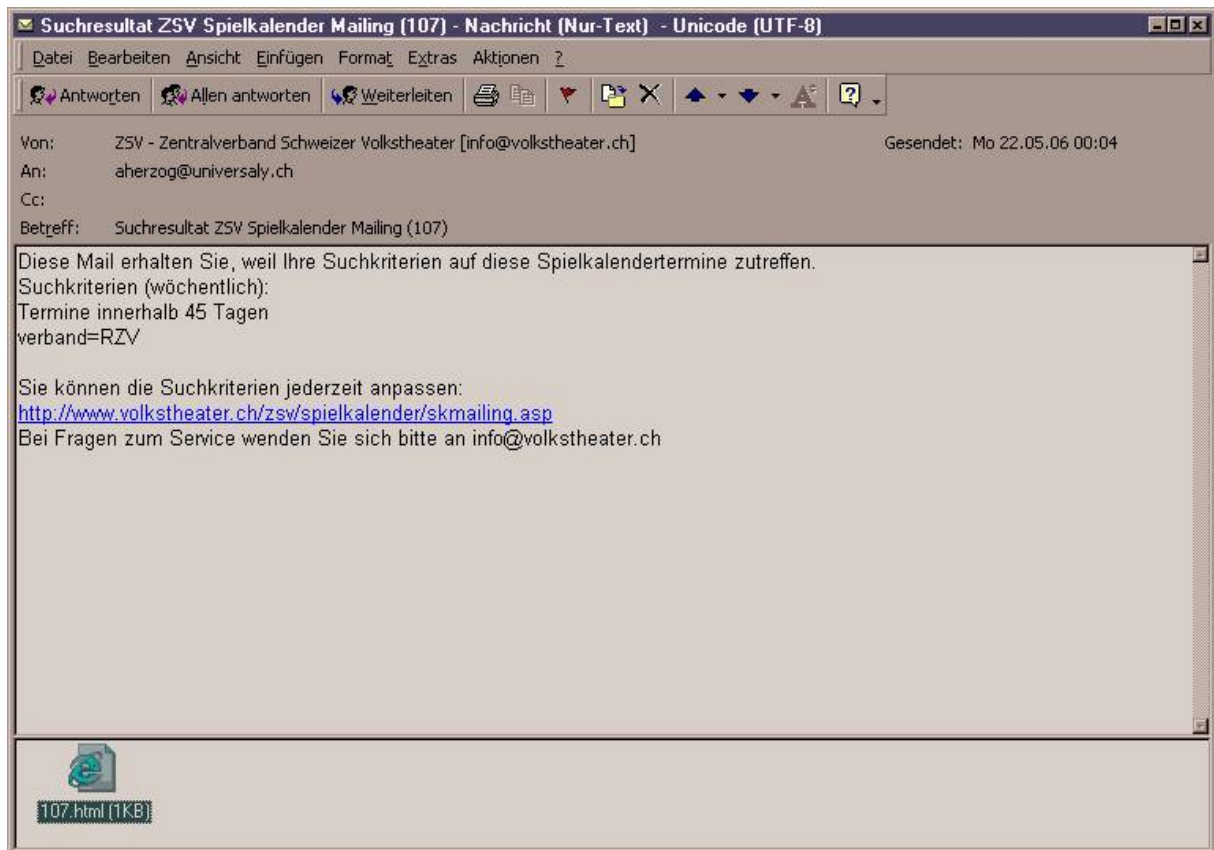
Suchresultat ZSV Spielkalender Mailing (107) - Nachricht (Nur-Text) - Unicode (UTF-8)

Datei Bearbeiten Ansicht Einfügen Format Extras Aktionen ?

Antworten Allen antworten Weiterleiten

Von: ZSV - Zentralverband Schweizer Volkstheater [info@volkstheater.ch]
Gesendet: Mo 22.05.06 00:04
An: aherzog@universaly.ch
Cc:
Betreff: Suchresultat ZSV Spielkalender Mailing (107)

Diese Mail erhalten Sie, weil Ihre Suchkriterien auf diese Spielkalendertermine zutreffen.
Suchkriterien (wöchentlich):
Termine innerhalb 45 Tagen
verband=RZV

Sie können die Suchkriterien jederzeit anpassen:
http://www.volkstheater.ch/zsv/spielkalender/skmailing.asp
Bei Fragen zum Service wenden Sie sich bitte an info@volkstheater.ch

107.html (1KB)